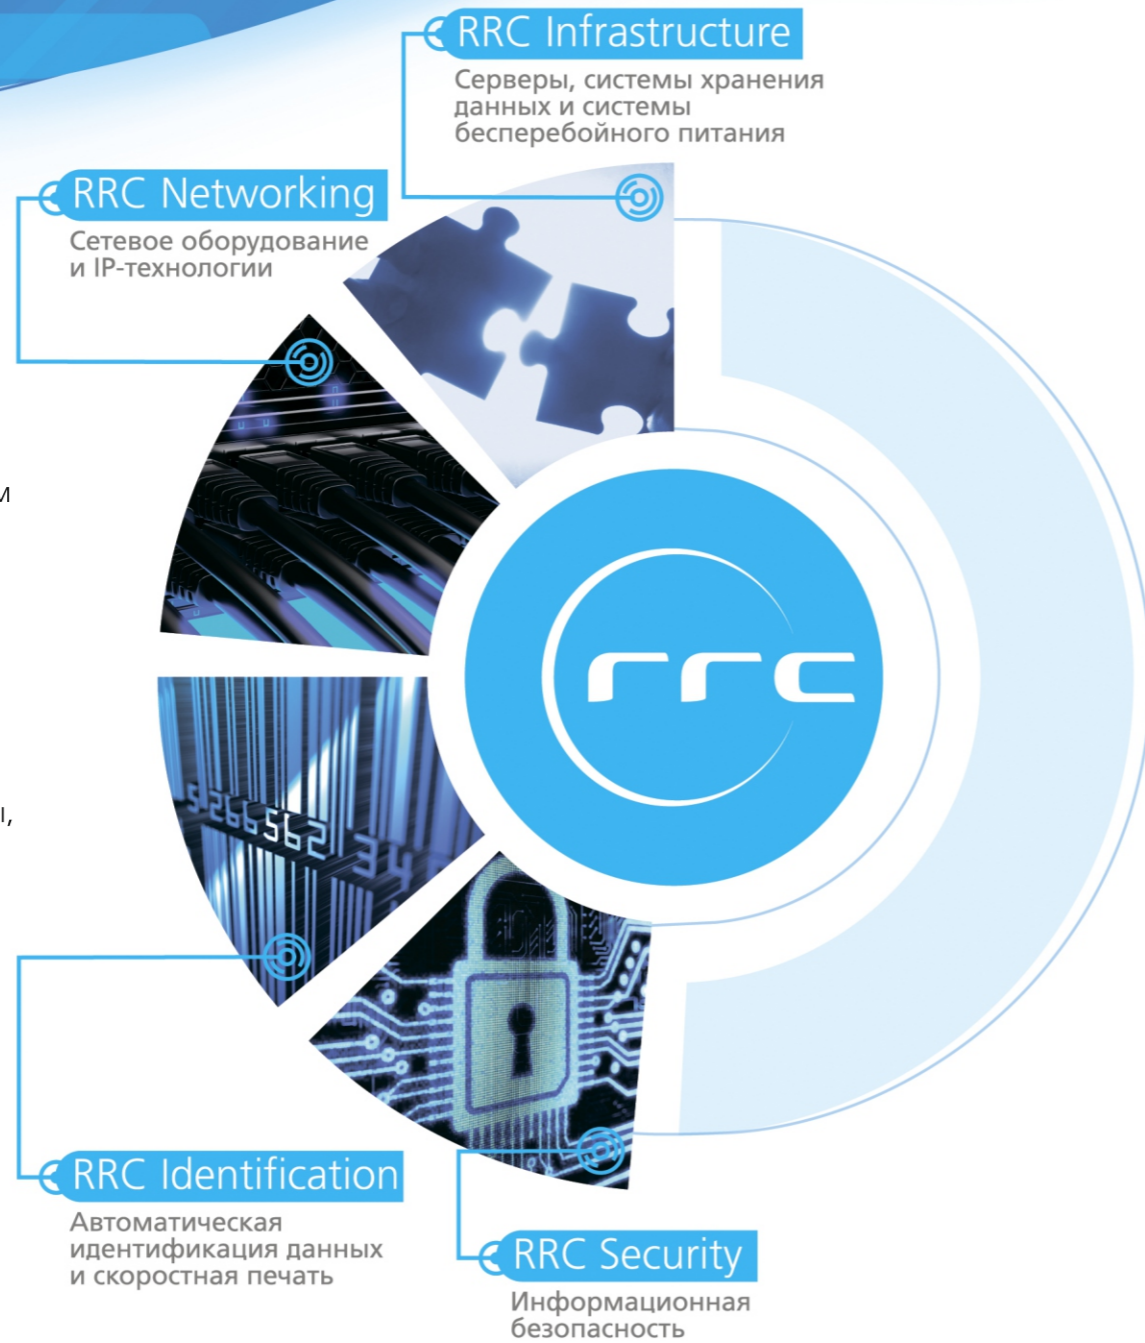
RRC Infrastructure

Серверы, системы хранения данных и системы бесперебойного питания

RRC Networking

Сетевое оборудование и IP-технологии

м

ı,

rrc

RRC Identification

Автоматическая идентификация данных и скоростная печать

RRC Security

Информационная безопасность